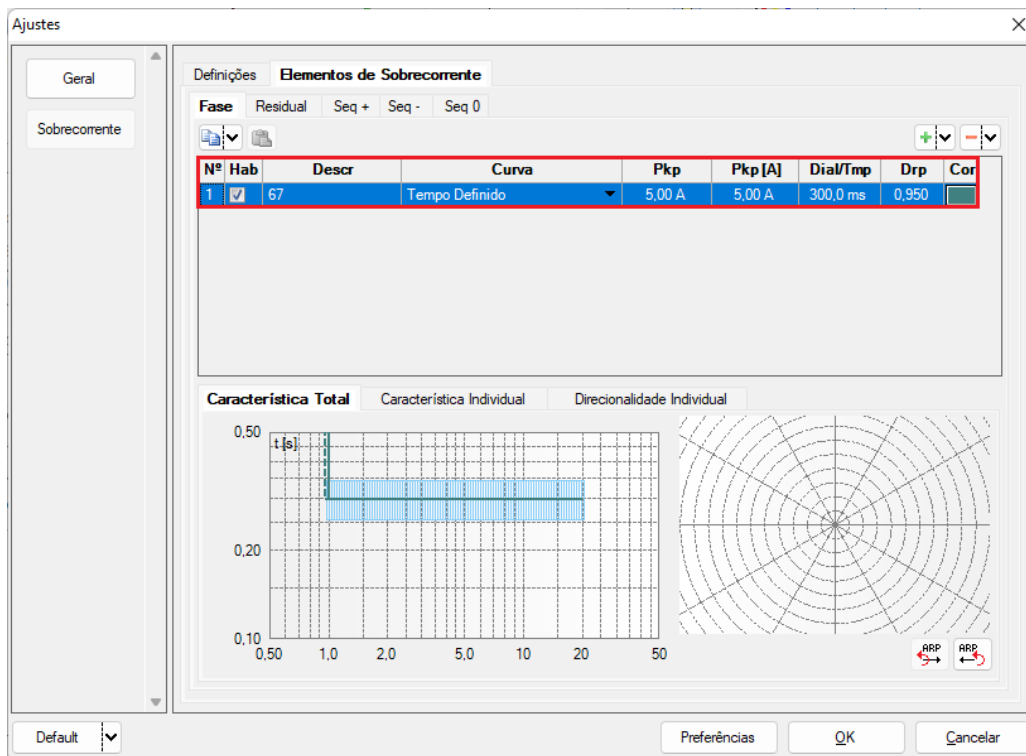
Ajustes

Geral

Sobrecorrente

Definições | Elementos de Sobrecorrente

Fase | Residual | Seq + | Seq - | Seq 0

| Nº | Hab | Descr | Curva | Pkp | Pkp [A] | Dial/Tmp | Drp | Cor |
|---|---|---|---|---|---|---|---|---|
| 1 | ☑ | 67 | Tempo Definido | 5,00 A | 5,00 A | 300,0 ms | 0,950 | |

Característica Total | Característica Individual | Direcionalidade Individual

0,50
t [s]
0,20
0,10
0,50 1,0 2,0 5,0 10 20 50

ARP ARP

Default

Preferências OK Cancelar